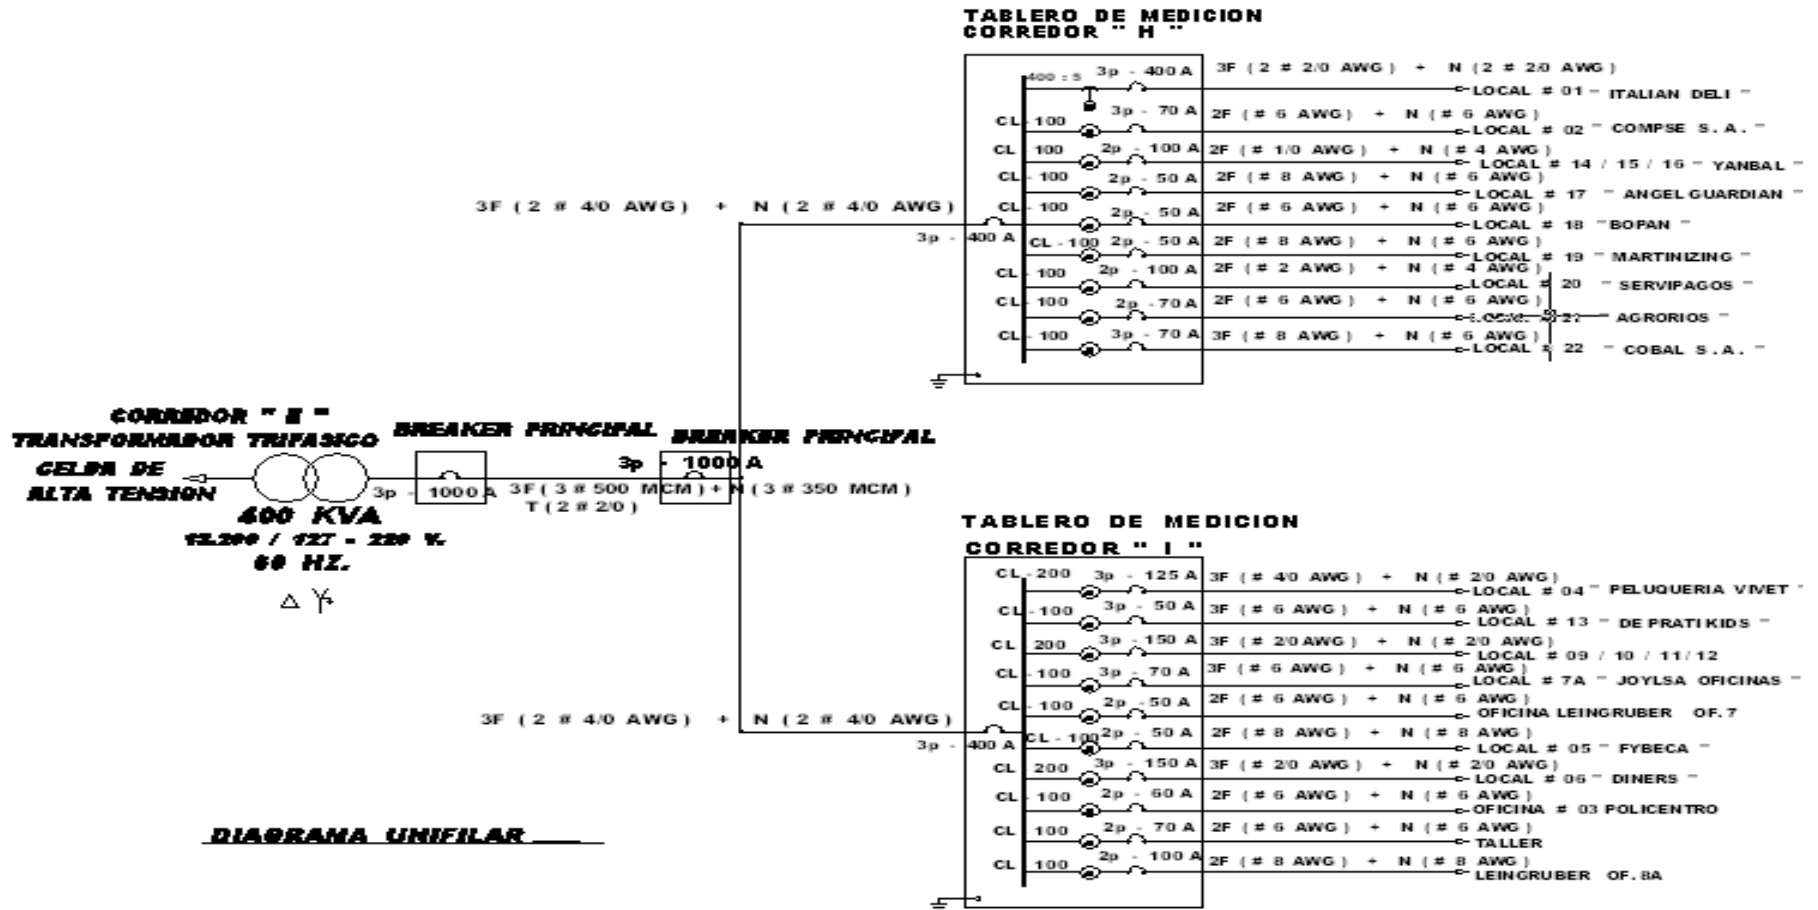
TABLERO DE MEDICION
CORREDOR " H "

400 : 5 3p - 400 A 3F ( 2 # 2/0 AWG ) + N ( 2 # 2/0 AWG )
LOCAL # 01 " ITALIAN DELI "
CL 100 3p - 70 A 2F ( # 6 AWG ) + N ( # 6 AWG )
LOCAL # 02 " COMPSE S. A. "
CL 100 2p - 100 A 2F ( # 1/0 AWG ) + N ( # 4 AWG )
LOCAL # 14 / 15 / 16 " YANBAL "
CL 100 2p - 50 A 2F ( # 8 AWG ) + N ( # 6 AWG )
LOCAL # 17 " ANGEL GUARDIAN "
CL 100 2p - 50 A 2F ( # 6 AWG ) + N ( # 6 AWG )
LOCAL # 18 " BOPAN "
CL - 100 2p - 50 A 2F ( # 8 AWG ) + N ( # 6 AWG )
LOCAL # 19 " MARTINIZING "
CL 100 2p - 100 A 2F ( # 2 AWG ) + N ( # 4 AWG )
LOCAL # 20 " SERVIPAGOS "
CL 100 2p - 70 A 2F ( # 6 AWG ) + N ( # 6 AWG )
LOCAL # 21 " AGRORIOS "
CL 100 3p - 70 A 3F ( # 8 AWG ) + N ( # 6 AWG )
LOCAL # 22 " COBAL S. A. "

3F ( 2 # 4/0 AWG ) + N ( 2 # 4/0 AWG )
3p - 400 A

CORREDOR " E "
TRANSFORMADOR TRIFASICO
CELDA DE
ALTA TENSION
400 KVA
13.200 / 127 - 220 V.
60 HZ.
BREAKER PRINCIPAL
3p - 1000 A
BREAKER PRINCIPAL
3p - 1000 A
3F ( 3 # 500 MCM ) + N ( 3 # 350 MCM )
T ( 2 # 2/0 )

TABLERO DE MEDICION
CORREDOR " I "

CL 200 3p - 125 A 3F ( # 4/0 AWG ) + N ( # 2/0 AWG )
LOCAL # 04 " PELUQUERIA VIVET "
CL 100 3p - 50 A 3F ( # 6 AWG ) + N ( # 6 AWG )
LOCAL # 13 " DE PRATI KIDS "
CL 200 3p - 150 A 3F ( # 2/0 AWG ) + N ( # 2/0 AWG )
LOCAL # 09 / 10 / 11 / 12
CL 100 3p - 70 A 3F ( # 6 AWG ) + N ( # 6 AWG )
LOCAL # 7A " JOYLSA OFICINAS "
CL 100 2p - 50 A 2F ( # 6 AWG ) + N ( # 6 AWG )
OFICINA LEINGRUBER OF. 7
CL - 100 2p - 50 A 2F ( # 8 AWG ) + N ( # 8 AWG )
LOCAL # 05 " FYBECA "
CL 200 3p - 150 A 3F ( # 2/0 AWG ) + N ( # 2/0 AWG )
LOCAL # 06 " DINERS "
CL 100 2p - 60 A 2F ( # 6 AWG ) + N ( # 6 AWG )
OFICINA # 03 POLICENTRO
CL 100 2p - 70 A 2F ( # 6 AWG ) + N ( # 6 AWG )
TALLER
CL 100 2p - 100 A 2F ( # 8 AWG ) + N ( # 8 AWG )
LEINGRUBER OF. 8A

3F ( 2 # 4/0 AWG ) + N ( 2 # 4/0 AWG )
3p - 400 A

DIAGRAMA UNIFILAR